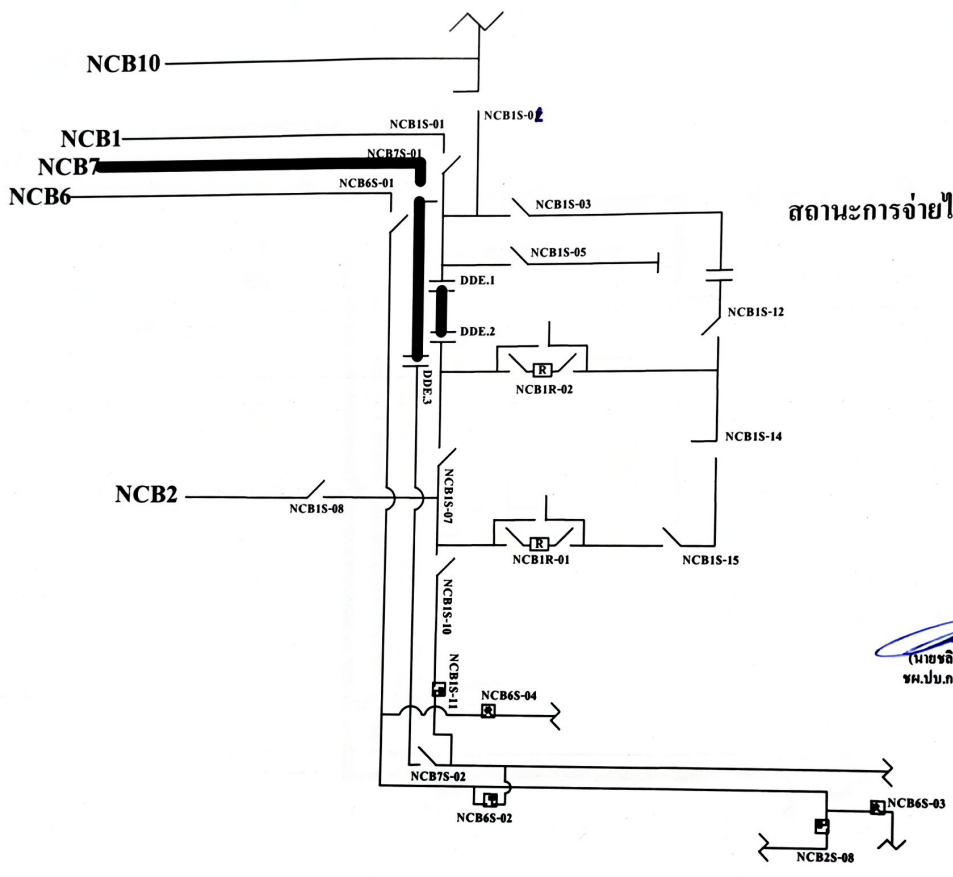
NCB10

NCB1S-02

NCB1

NCB1S-01

NCB7

NCB7S-01

NCB6

NCB6S-01

NCB1S-03

สถานะการจ่ายไ

NCB1S-05

DDE.1

NCB1S-12

DDE.2

R

NCB1R-02

DDE.3

NCB1S-14

NCB2

NCB1S-08

NCB1S-07

R

NCB1R-01

NCB1S-15

NCB1S-10

NCB1S-11

NCB6S-04

(นายชลิ
ชผ.ปบ.ก

NCB7S-02

NCB6S-02

NCB6S-03

NCB2S-08